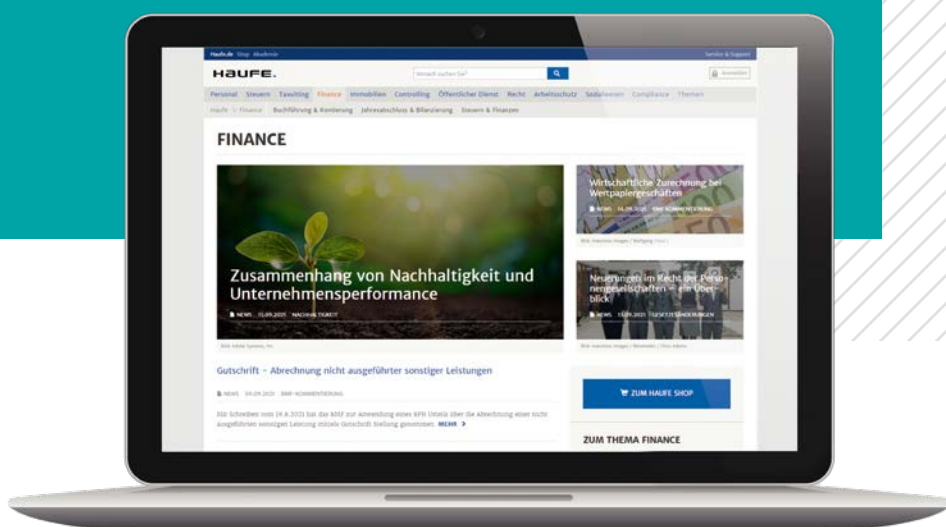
Haufe.de Shop Akademie

Service & Support

HAUFE.

Anmelden

Personal Steuern Taxulting Finance Immobilien Controlling Öffentlicher Dienst Recht Arbeitsschutz Sozialwesen Compliance Themen

Haufe > Finance Buchführung & Kontierung Jahresabschluss & Bilanzierung Steuern & Finanzen

FINANCE

Zusammenhang von Nachhaltigkeit und Unternehmensperformance

NEWS 15.09.2021 NACHHALTIGKEIT

Wirtschaftliche Zurechnung bei Wertpapiergeschäften

NEWS 14.09.2021 BMF-KOMMENTIERUNG

Neuerungen im Recht der Personengesellschaften – ein Überblick

NEWS 13.09.2021 GESETZESÄNDERUNGEN

Gutschrift - Abrechnung nicht ausgeführter sonstiger Leistungen

NEWS 09.09.2021 BMF-KOMMENTIERUNG

Mit Schreiben vom 14.8.2021 hat das BMF zur Anwendung eines BFH Urteils über die Abrechnung einer nicht ausgeführten sonstigen Leistung mittels Gutschrift Stellung genommen. MEHR >

ZUM HAUFE SHOP

ZUM THEMA FINANCE